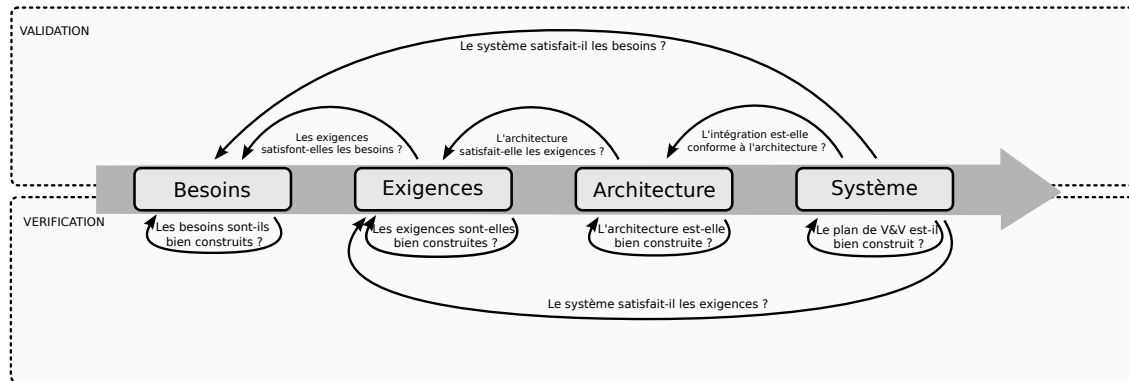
VALIDATION

Le système satisfait-il les besoins ?

Les exigences satisfont-elles les besoins ?

L'architecture satisfait-elle les exigences ?

L'intégration est-elle conforme à l'architecture ?

Besoins

Exigences

Architecture

Système

VERIFICATION

Les besoins sont-ils bien construits ?

Les exigences sont-elles bien construites ?

L'architecture est-elle bien construite ?

Le plan de V&V est-il bien construit ?

Le système satisfait-il les exigences ?